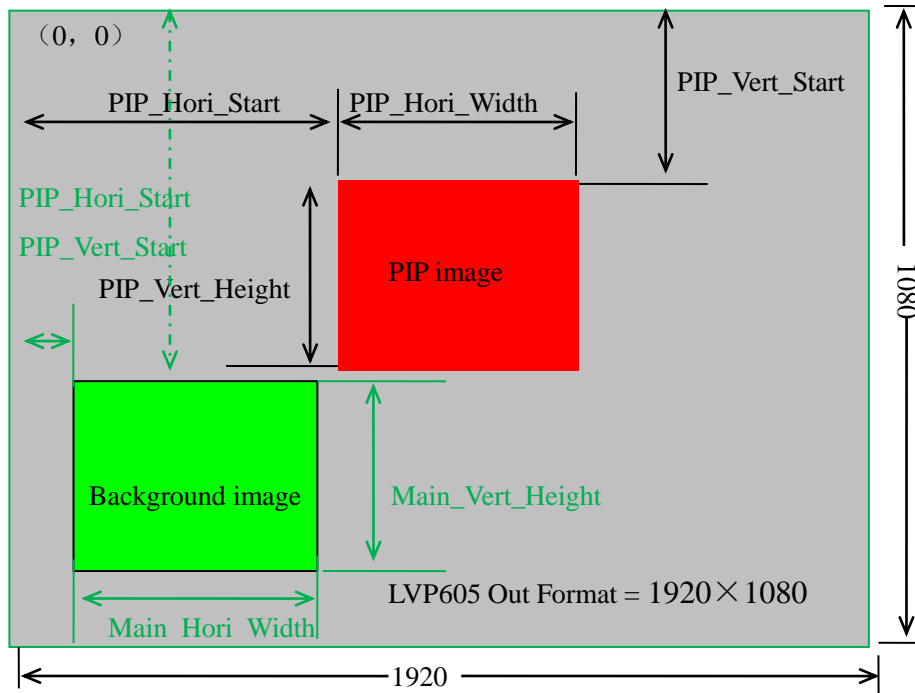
（0，0）

PIP_Hori_Start

PIP_Hori_Width

PIP_Vert_Start

PIP_Hori_Start

PIP_Vert_Start

PIP_Vert_Height

PIP image

1080

Background image

Main_Vert_Height

LVP605 Out Format = 1920×1080

Main_Hori_Width

1920